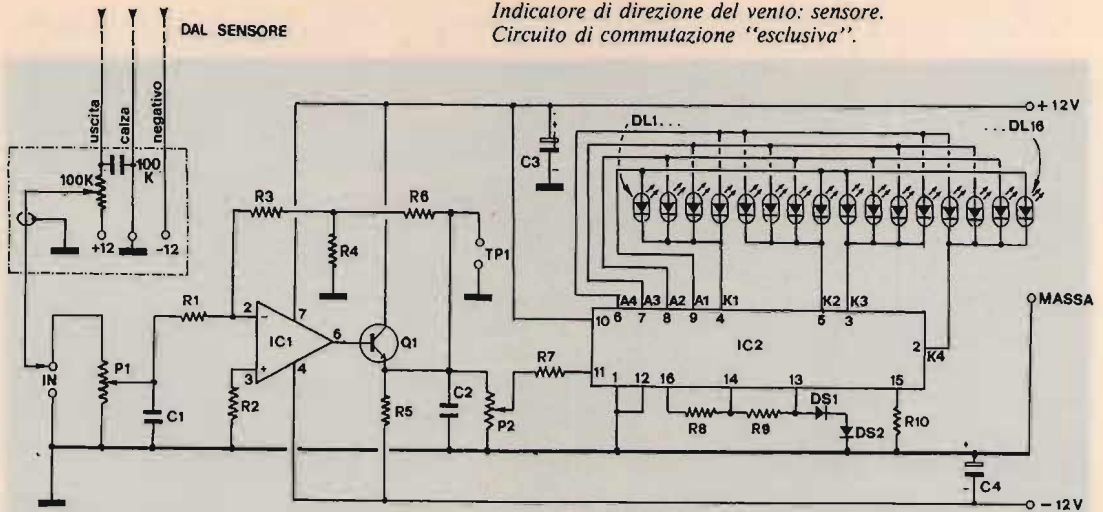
DAL SENSORE

Indicatore di direzione del vento: sensore.
Circuito di commutazione "esclusiva".

uscita
calza
negativo
100K
100 K
+12
-12
IN
P1
C1
R1
R2
R3
R4
2
3
7
6
4
IC1
Q1
R5
R6
TP1
C2
P2
R7
C3
+ 12 V
DL1...
...DL16
A4
A3
A2
A1
K1
K2
K3
10
6
7
8
9
4
5
3
IC2
2
K4
11
1
12
16
14
13
15
R8
R9
DS1
DS2
R10
MASSA
C4
- 12 V